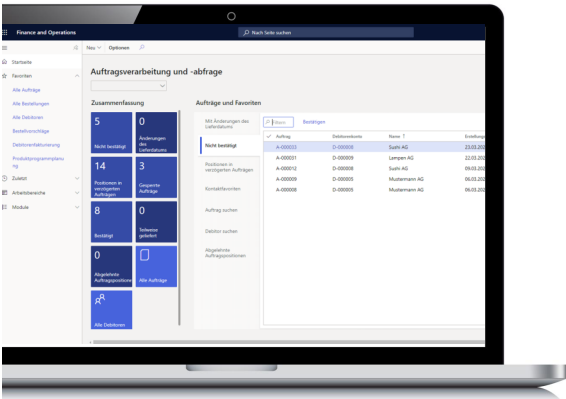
Finance and Operations

Nach Seite suchen

Neu Optionen

Startseite
Favoriten
Alle Aufträge
Alle Bestellungen
Alle Debitoren
Bestellvorschläge
Debitorenfakturierung
Produktprogrammplanung
Zuletzt
Arbeitsbereiche
Module

Auftragsverarbeitung und -abfrage

Zusammenfassung

| 5 Nicht bestätigt | 0 Änderungen des Lieferdatums |
|---|---|
| 14 Positionen in verzögerten Aufträgen | 3 Gesperrte Aufträge |
| 8 Bestätigt | 0 Teilweise geliefert |
| 0 Abgelehnte Auftragspositionen | Alle Aufträge |
| Alle Debitoren | |

Aufträge und Favoriten

Mit Änderungen des Lieferdatums
Nicht bestätigt
Positionen in verzögerten Aufträgen
Kontaktfavoriten
Auftrag suchen
Debitor suchen
Abgelehnte Auftragspositionen

Filtern Bestätigen

| Auftrag | Debitorenkonto | Name | Erstellung |
|---|---|---|---|
| A-000033 | D-000008 | Sushi AG | 23.03.20 |
| A-000031 | D-000009 | Lempen AG | 22.03.20 |
| A-000012 | D-000008 | Sushi AG | 09.03.20 |
| A-000009 | D-000005 | Mustermann AG | 06.03.20 |
| A-000008 | D-000005 | Mustermann AG | 06.03.20 |